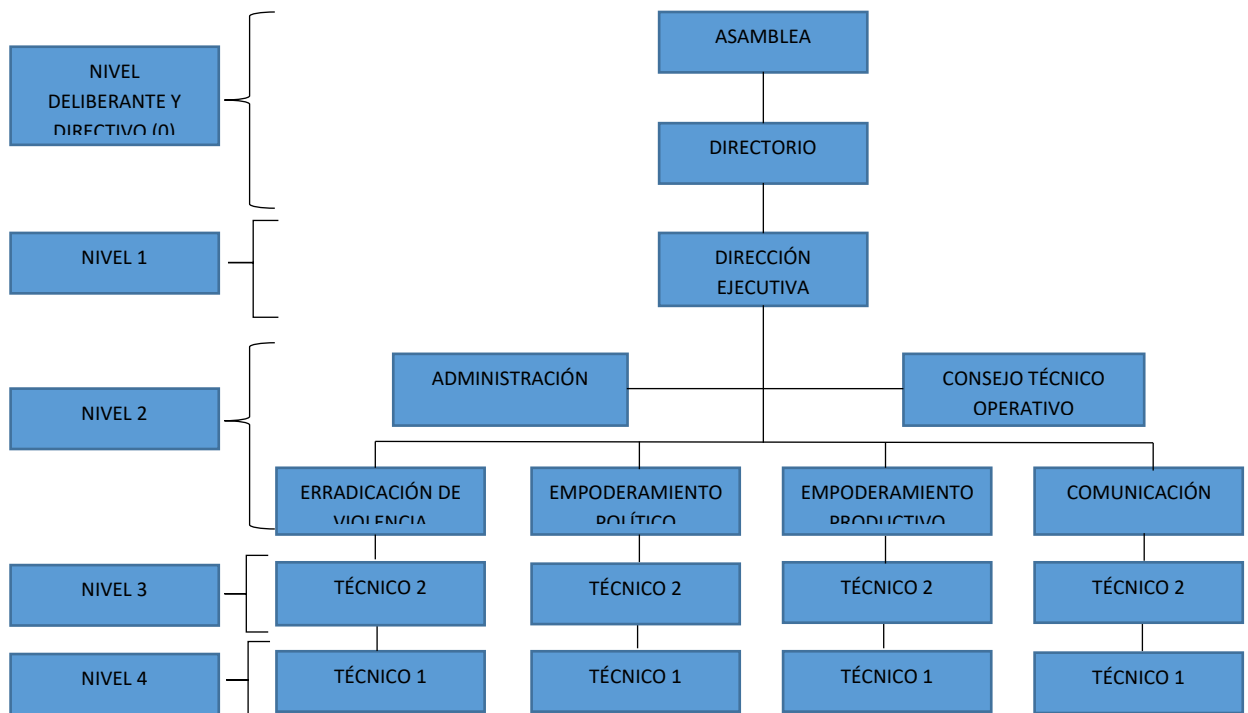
NIVEL DELIBERANTE Y DIRECTIVO (0)

ASAMBLEA

DIRECTORIO

NIVEL 1

DIRECCIÓN EJECUTIVA

NIVEL 2

ADMINISTRACIÓN

CONSEJO TÉCNICO OPERATIVO

ERRADICACIÓN DE VIOLENCIA

EMPODERAMIENTO POLÍTICO

EMPODERAMIENTO PRODUCTIVO

COMUNICACIÓN

NIVEL 3

TÉCNICO 2

TÉCNICO 2

TÉCNICO 2

TÉCNICO 2

NIVEL 4

TÉCNICO 1

TÉCNICO 1

TÉCNICO 1

TÉCNICO 1